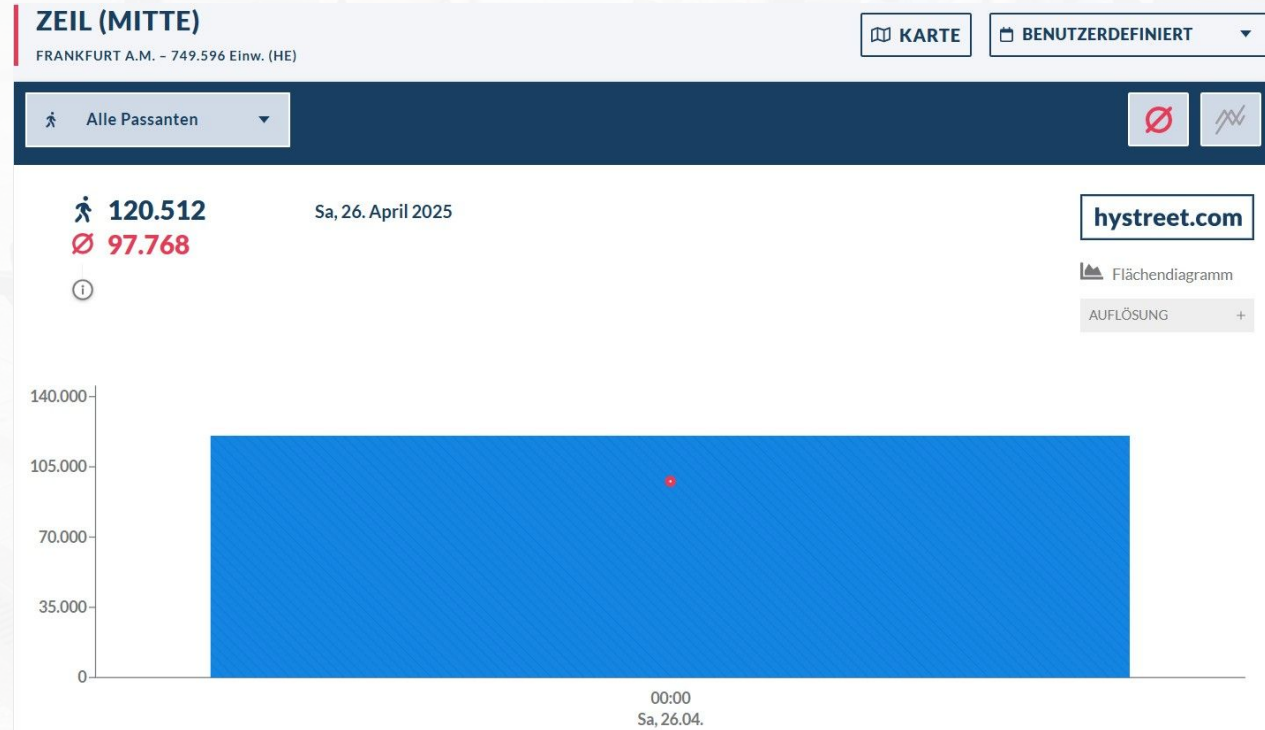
ZEIL (MITTE)
FRANKFURT A.M. – 749.596 Einw. (HE)

KARTE

BENUTZERDEFINIERT

Alle Passanten

Ø

120.512
Ø 97.768

Sa, 26. April 2025

hystreet.com

Flächendiagramm

AUFLÖSUNG +

140.000
105.000
70.000
35.000
0

00:00
Sa, 26.04.